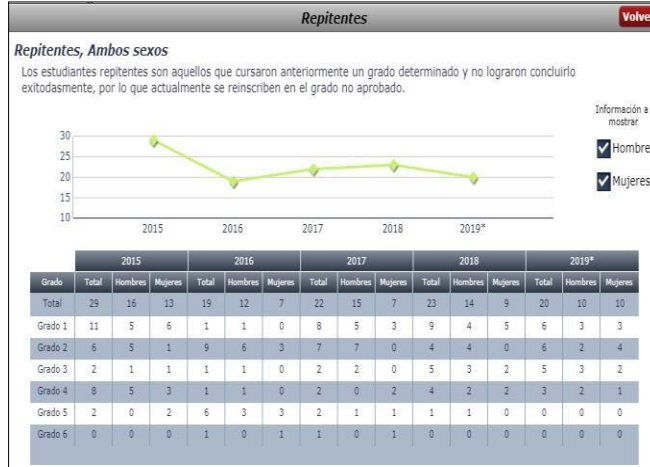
Repitentes

Volve

Repitentes, Ambos sexos

Los estudiantes repitentes son aquellos que cursaron anteriormente un grado determinado y no lograron concluirlo exitodasmente, por lo que actualmente se reinscriben en el grado no aprobado.

Información a mostrar

Hombre

Mujeres

30
25
20
15
10

2015 2016 2017 2018 2019*

| Grado | 2015 Total | 2015 Hombres | 2015 Mujeres | 2016 Total | 2016 Hombres | 2016 Mujeres | 2017 Total | 2017 Hombres | 2017 Mujeres | 2018 Total | 2018 Hombres | 2018 Mujeres | 2019* Total | 2019* Hombres | 2019* Mujeres |
|---|---|---|---|---|---|---|---|---|---|---|---|---|---|---|---|
| Total | 29 | 16 | 13 | 19 | 12 | 7 | 22 | 15 | 7 | 23 | 14 | 9 | 20 | 10 | 10 |
| Grado 1 | 11 | 5 | 6 | 1 | 1 | 0 | 8 | 5 | 3 | 9 | 4 | 5 | 6 | 3 | 3 |
| Grado 2 | 6 | 5 | 1 | 9 | 6 | 3 | 7 | 7 | 0 | 4 | 4 | 0 | 6 | 2 | 4 |
| Grado 3 | 2 | 1 | 1 | 1 | 1 | 0 | 2 | 2 | 0 | 5 | 3 | 2 | 5 | 3 | 2 |
| Grado 4 | 8 | 5 | 3 | 1 | 1 | 0 | 2 | 0 | 2 | 4 | 2 | 2 | 3 | 2 | 1 |
| Grado 5 | 2 | 0 | 2 | 6 | 3 | 3 | 2 | 1 | 1 | 1 | 1 | 0 | 0 | 0 | 0 |
| Grado 6 | 0 | 0 | 0 | 1 | 0 | 1 | 1 | 0 | 1 | 0 | 0 | 0 | 0 | 0 | 0 |